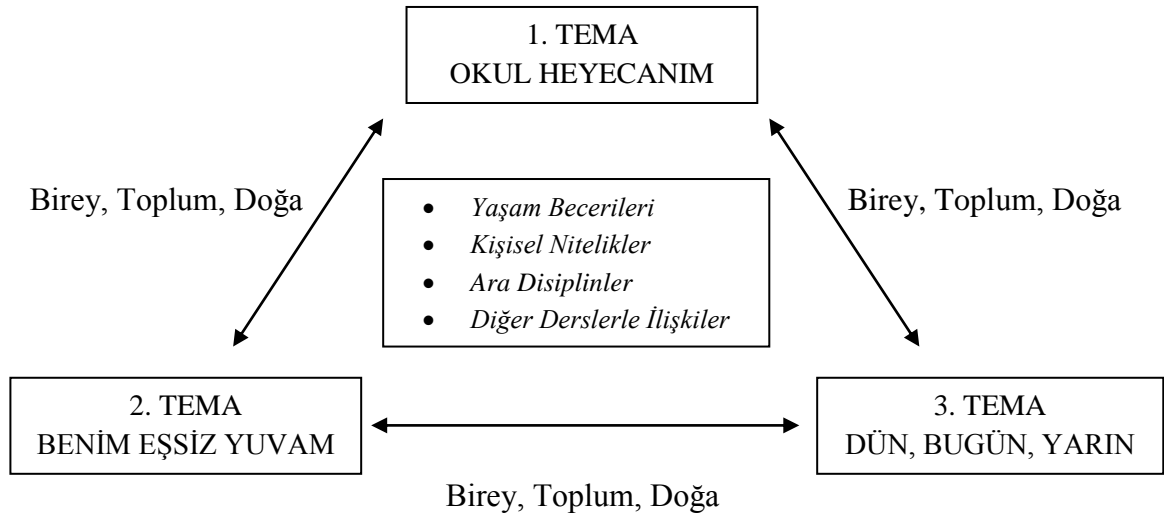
1. TEMA
OKUL HEYECANIM

Birey, Toplum, Doğa

- Yaşam Becerileri
- Kişisel Nitelikler
- Ara Disiplinler
- Diğer Derslerle İlişkiler

Birey, Toplum, Doğa

2. TEMA
BENİM EŞSİZ YUVAM

3. TEMA
DÜN, BUGÜN, YARIN

Birey, Toplum, Doğa